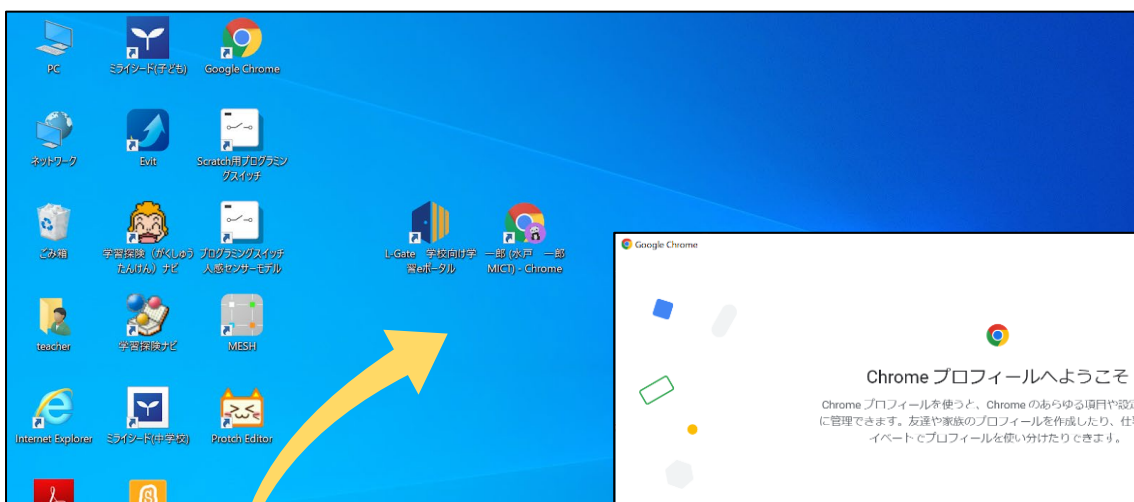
PC
ミライシード(子ども)
Google Chrome
ネットワーク
Evit
Scratch用プログラミングスイッチ
ごみ箱
学習探険（がくしゅうたんけん）ナビ
プログラミングスイッチ人感センサーモデル
L-Gate 学校向け学習eポータル
一郎 (水戸 一郎 MICT) - Chrome
teacher
学習探険ナビ
MESH
Internet Explorer
ミライシード(中学校)
Protch Editor

Google Chrome

Chrome プロフィールへようこそ

Chrome プロフィールを使うと、Chrome のあらゆる項目や設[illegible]に管理できます。友達や家族のプロフィールを作成したり、仕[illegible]イベートでプロフィールを使い分けたりできます。